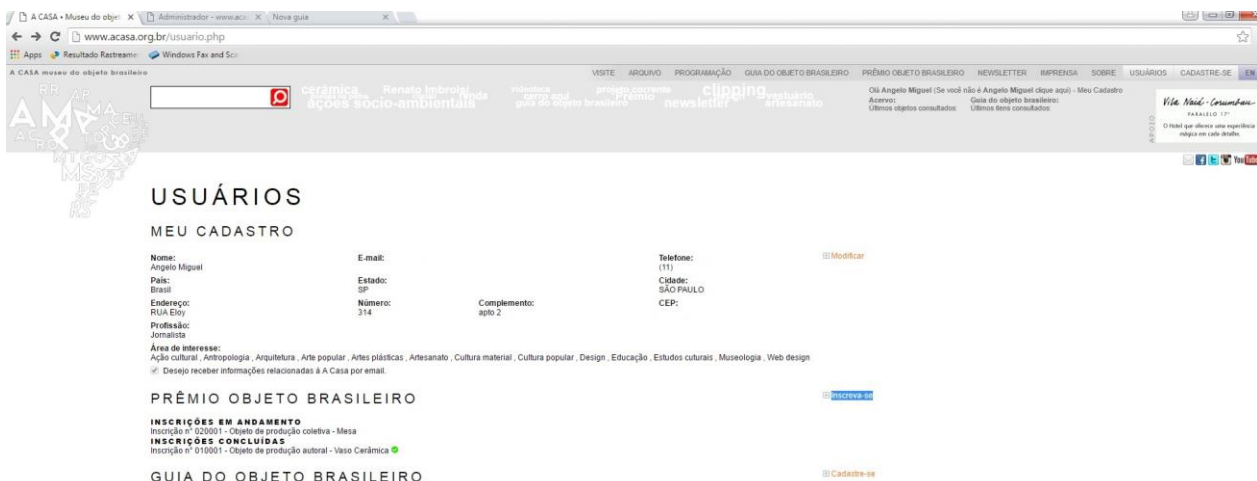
A CASA • Museu do obje ×   Administrador - www.aca ×   Nova guia ×

www.acasa.org.br/usuario.php

Apps   Resultado Rastreame   Windows Fax and Sca

A CASA museu do objeto brasileiro

VISITE   ARQUIVO   PROGRAMAÇÃO   GUIA DO OBJETO BRASILEIRO   PRÊMIO OBJETO BRASILEIRO   NEWSLETTER   IMPRENSA   SOBRE   USUÁRIOS   CADASTRE-SE   EN

cerâmica   Renato Imbroisi   ações sócio-ambientais   renda   videoteca   guia do objeto brasileiro   cerro azul   projeto corrente   Prêmio   newsletter   clipping   vestuário   artesanato

Olá Angelo Miguel (Se você não é Angelo Miguel clique aqui) - Meu Cadastro
Acervo:   Guia do objeto brasileiro:
Últimos objetos consultados:   Últimos itens consultados:

APOIO
Vila Naiá - Corumbau
PARALELO 17°
O Hotel que oferece uma experiência mágica em cada detalhe.

USUÁRIOS

MEU CADASTRO

Nome:
Angelo Miguel

E-mail:

Telefone:
(11)

Modificar

País:
Brasil

Estado:
SP

Cidade:
SÃO PAULO

Endereço:
RUA Eloy

Número:
314

Complemento:
apto 2

CEP:

Profissão:
Jornalista

Área de interesse:
Ação cultural , Antropologia , Arquitetura , Arte popular , Artes plásticas , Artesanato , Cultura material , Cultura popular , Design , Educação , Estudos culturais , Museologia , Web design

Desejo receber informações relacionadas à A Casa por email.

PRÊMIO OBJETO BRASILEIRO

Inscreva-se

INSCRIÇÕES EM ANDAMENTO
Inscrição nº 020001 - Objeto de produção coletiva - Mesa
INSCRIÇÕES CONCLUÍDAS
Inscrição nº 010001 - Objeto de produção autoral - Vaso Cerâmica

GUIA DO OBJETO BRASILEIRO

Cadastre-se